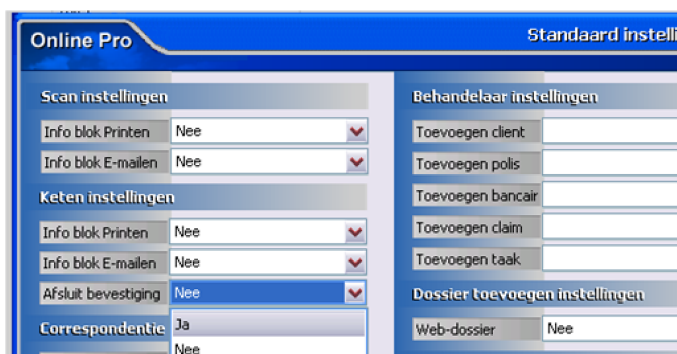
Online Pro

Standaard instelli

Scan instellingen

| Info blok Printen | Nee |
|---|---|
| Info blok E-mailen | Nee |

Keten instellingen

| Info blok Printen | Nee |
|---|---|
| Info blok E-mailen | Nee |
| Afsluit bevestiging | Nee |

Ja
Nee

Correspondentie

Behandelaar instellingen

| Toevoegen client | |
|---|---|
| Toevoegen polis | |
| Toevoegen bancair | |
| Toevoegen claim | |
| Toevoegen taak | |

Dossier toevoegen instellingen

| Web-dossier | Nee |
|---|---|